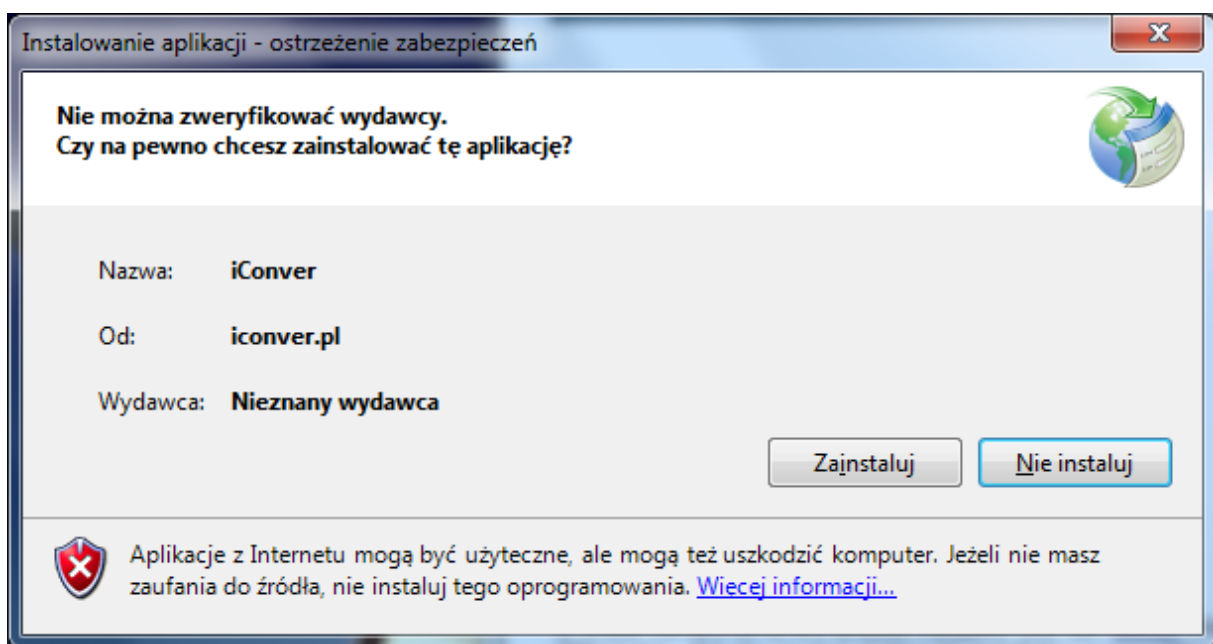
Instalowanie aplikacji - ostrzeżenie zabezpieczeń

Nie można zweryfikować wydawcy.
Czy na pewno chcesz zainstalować tę aplikację?

Nazwa: iConver

Od: iconver.pl

Wydawca: Nieznany wydawca

Zainstaluj

Nie instaluj

Aplikacje z Internetu mogą być użyteczne, ale mogą też uszkodzić komputer. Jeżeli nie masz zaufania do źródła, nie instaluj tego oprogramowania. Więcej informacji...